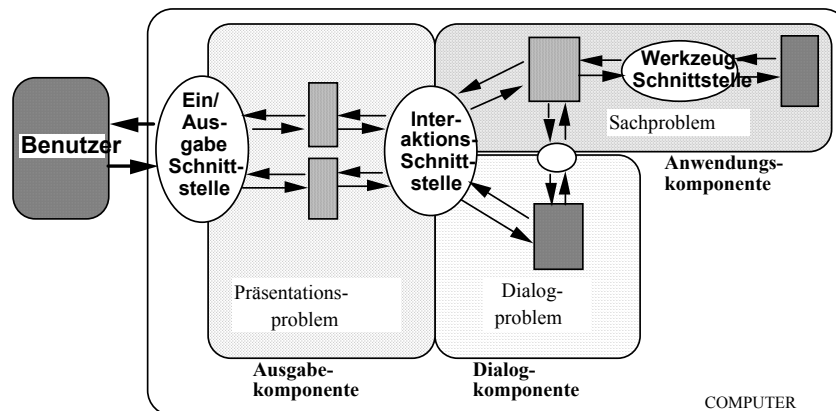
Benutzer

Ein/Ausgabe Schnittstelle

Interaktions Schnittstelle

Werkzeug Schnittstelle

Sachproblem

Anwendungskomponente

Präsentationsproblem

Dialogproblem

Ausgabekomponente

Dialogkomponente

COMPUTER